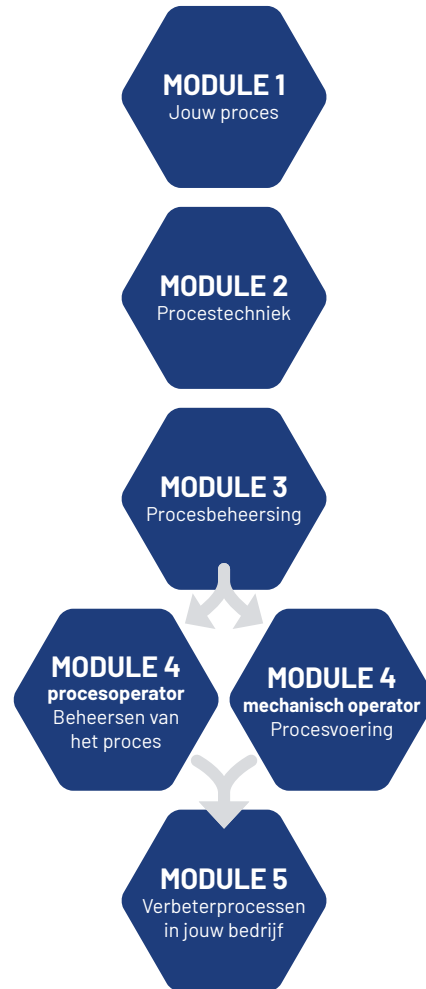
MODULE 1
Jouw proces

MODULE 2
Procestechniek

MODULE 3
Procesbeheersing

MODULE 4
procesoperator
Beheersen van het proces

MODULE 4
mechanisch operator
Procesvoering

MODULE 5
Verbeterprocessen in jouw bedrijf